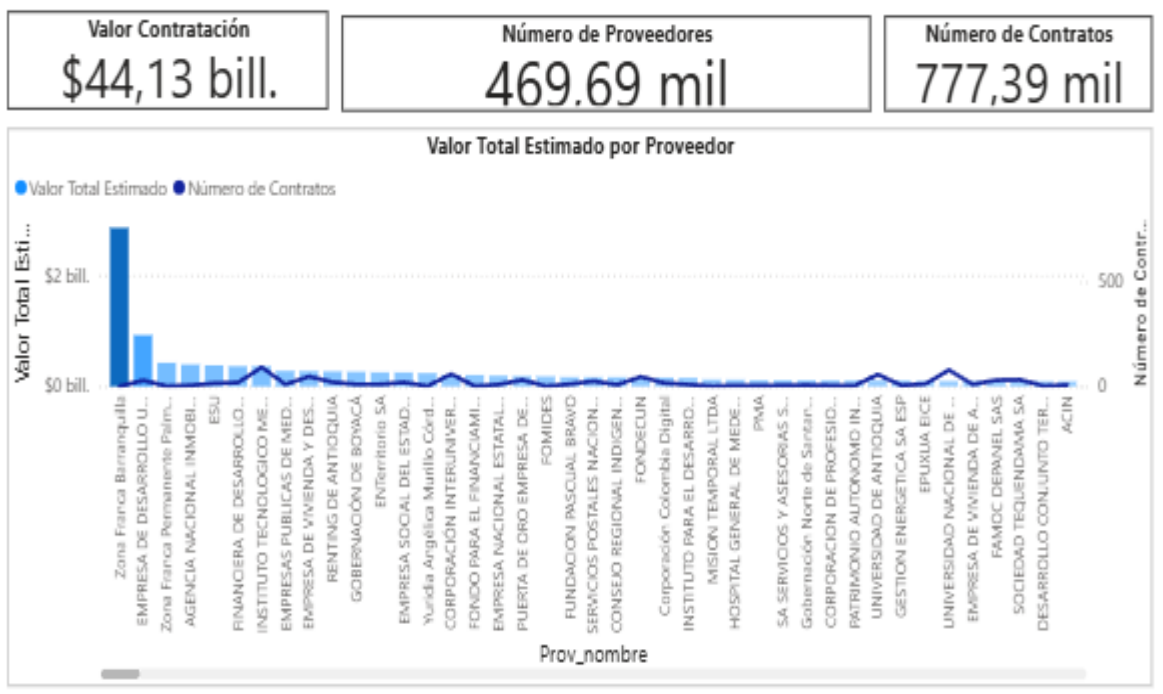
Valor Contratación
$44,13 bill.

Número de Proveedores
469.69 mil

Número de Contratos
777,39 mil

Valor Total Estimado por Proveedor

Valor Total Estimado Número de Contratos

Valor Total Esti...

$2 bill.
$0 bill.

500
0

Número de Contr...

Zona Franca Barranquilla
EMPRESA DE DESARROLLO U...
Zona Franca Permanente Palm...
AGENCIA NACIONAL INMOBI...
ESU
FINANCIERA DE DESARROLLO...
INSTITUTO TECNOLOGICO ME...
EMPRESAS PUBLICAS DE MED...
EMPRESA DE VIVIENDA Y DES...
RENTING DE ANTIOQUIA
GOBERNACIÓN DE BOYACÁ
ENTerritorio SA
EMPRESA SOCIAL DEL ESTAD...
Yuridia Angélica Murillo Córd...
CORPORACIÓN INTERUNIVER...
FONDO PARA EL FINANCIAMI...
EMPRESA NACIONAL ESTATAL...
PUERTA DE ORO EMPRESA DE...
FOMIDES
FUNDACION PASCUAL BRAVO
SERVICIOS POSTALES NACION...
CONSEJO REGIONAL INDIGEN...
FONDECUN
Corporación Colombia Digital
INSTITUTO PARA EL DESARRO...
MISION TEMPORAL LTDA
HOSPITAL GENERAL DE MEDE...
PMA
SA SERVICIOS Y ASESORIAS S...
Gobernación Norte de Santan...
CORPORACION DE PROFESIO...
PATRIMONIO AUTONOMO IN...
UNIVERSIDAD DE ANTIOQUIA
GESTION ENERGETICA SA ESP
EPUXUA EICE
UNIVERSIDAD NACIONAL DE ...
EMPRESA DE VIVIENDA DE A...
FAMOC DEPANEL SAS
SOCIEDAD TEQUENDAMA SA
DESARROLLO CONJUNTO TER...
ACIN

Prov_nombre